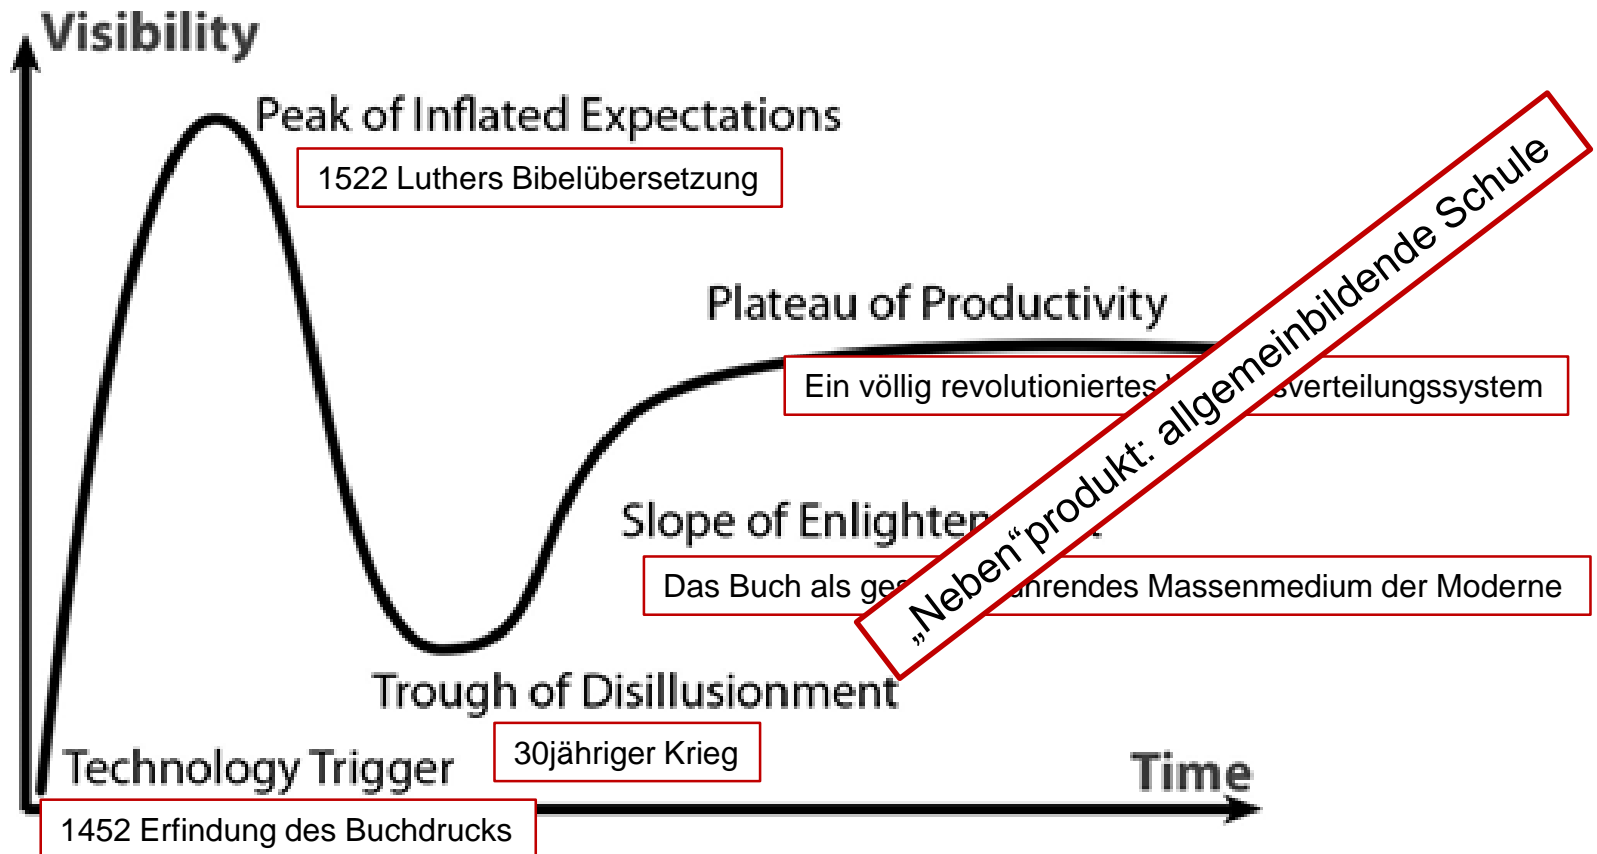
Visibility

Peak of Inflated Expectations

1522 Luthers Bibelübersetzung

Plateau of Productivity

Ein völlig revolutioniertes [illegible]sverteilungssystem

Slope of Enlighten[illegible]

Das Buch als ge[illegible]ahrendes Massenmedium der Moderne

Trough of Disillusionment

30jähriger Krieg

Technology Trigger

1452 Erfindung des Buchdrucks

Time

„Neben“produkt: allgemeinbildende Schule